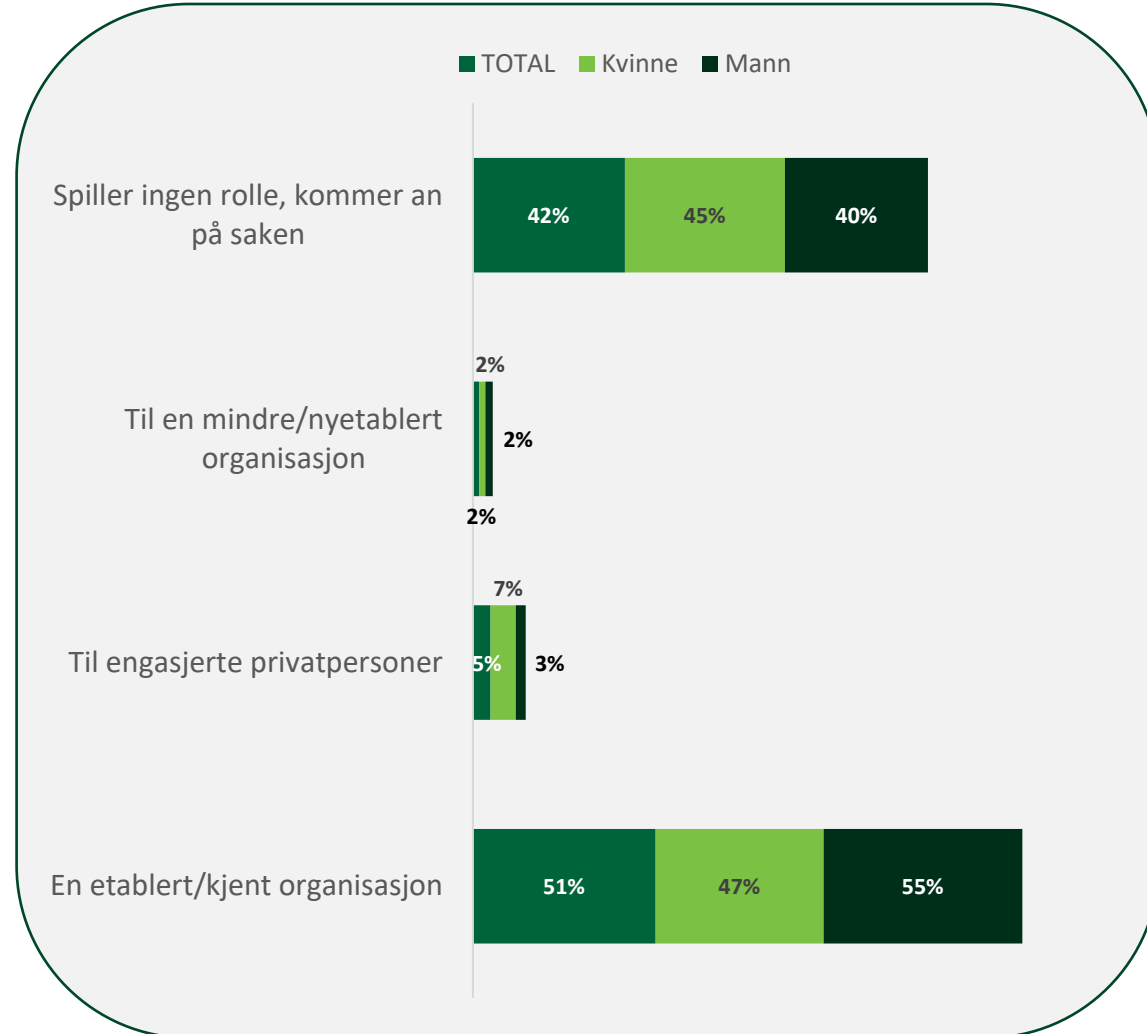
TOTAL Kvinne Mann

Spiller ingen rolle, kommer an på saken

42%

45%

40%

2%

Til en mindre/nyetablert organisasjon

2%

2%

7%

Til engasjerte privatpersoner

5%

3%

En etablert/kjent organisasjon

51%

47%

55%